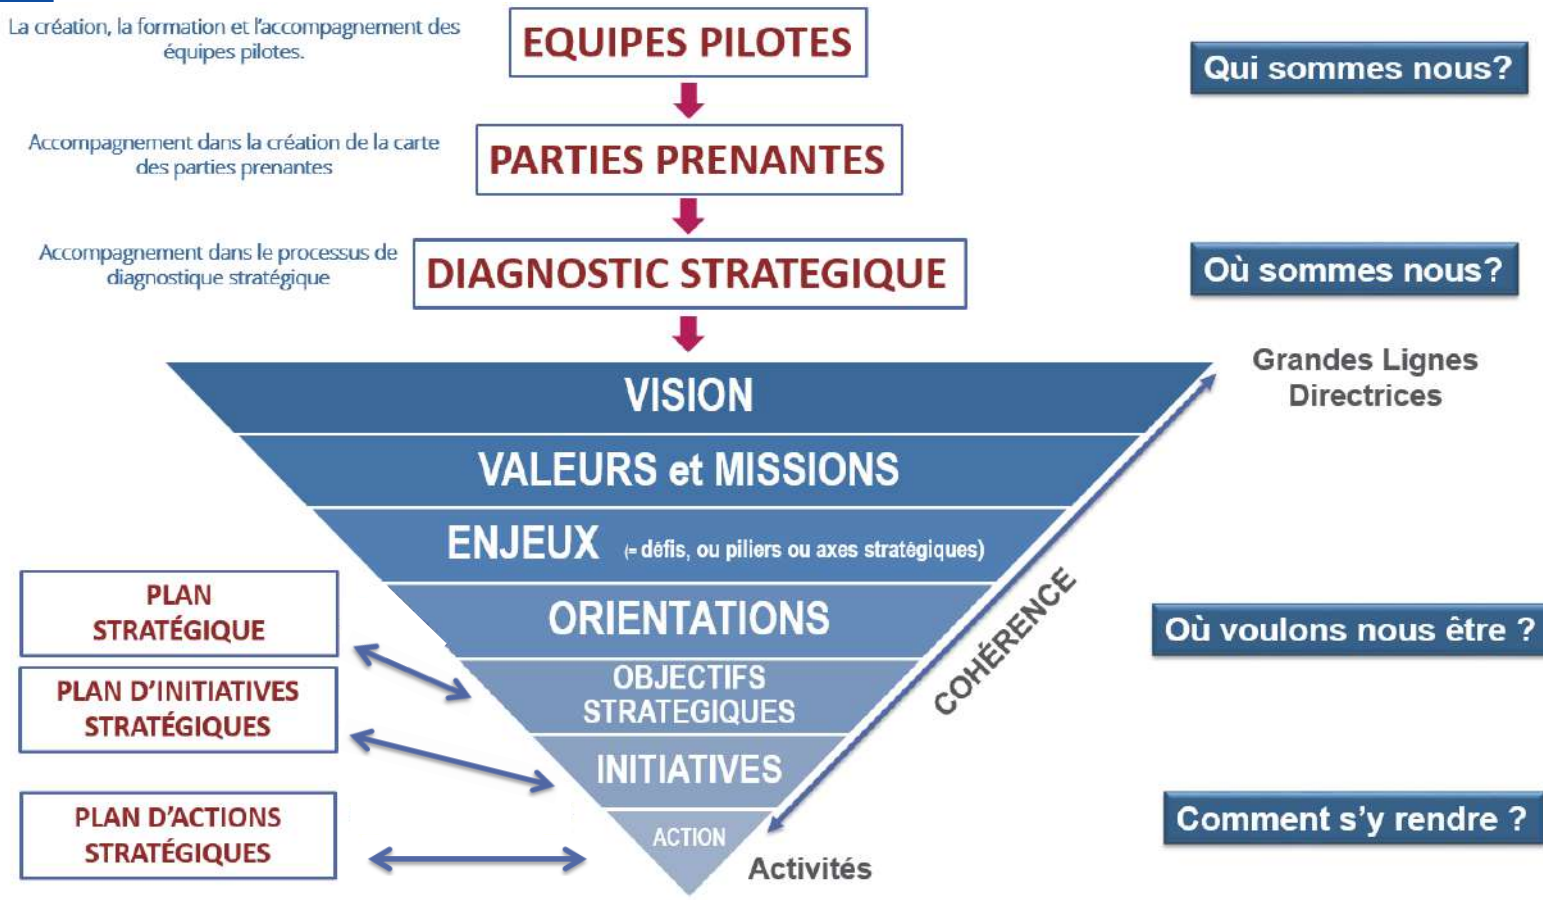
La création, la formation et l'accompagnement des équipes pilotes.

EQUIPES PILOTES

Qui sommes nous?

Accompagnement dans la création de la carte des parties prenantes

PARTIES PRENANTES

Accompagnement dans le processus de diagnostique stratégique

DIAGNOSTIC STRATEGIQUE

Où sommes nous?

VISION

Grandes Lignes Directrices

VALEURS et MISSIONS

ENJEUX (= défis, ou piliers ou axes stratégiques)

PLAN STRATÉGIQUE

ORIENTATIONS

Où voulons nous être ?

COHÉRENCE

PLAN D'INITIATIVES STRATÉGIQUES

OBJECTIFS STRATEGIQUES

INITIATIVES

PLAN D'ACTIONS STRATÉGIQUES

ACTION

Activités

Comment s'y rendre ?